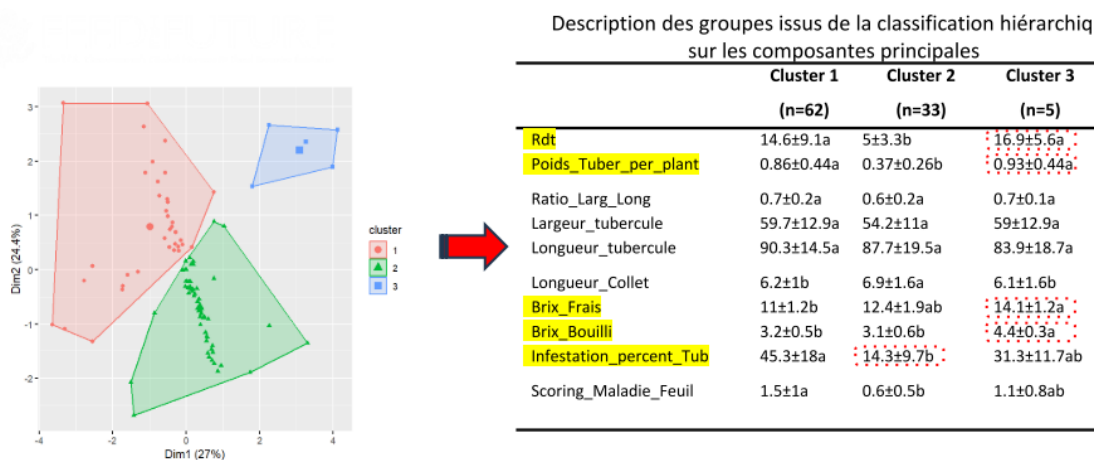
Dim2 (24.4%)

3

2

1

0

-1

-2

-4

-2

0

2

4

Dim1 (27%)

cluster

1

2

3

Description des groupes issus de la classification hiérarchiq sur les composantes principales

| | Cluster 1 (n=62) | Cluster 2 (n=33) | Cluster 3 (n=5) |
|---|---|---|---|
| Rdt | 14.6±9.1a | 5±3.3b | 16.9±5.6a |
| Poids_Tuber_per_plant | 0.86±0.44a | 0.37±0.26b | 0.93±0.44a |
| Ratio_Larg_Long | 0.7±0.2a | 0.6±0.2a | 0.7±0.1a |
| Largeur_tubercule | 59.7±12.9a | 54.2±11a | 59±12.9a |
| Longueur_tubercule | 90.3±14.5a | 87.7±19.5a | 83.9±18.7a |
| Longueur_Collet | 6.2±1b | 6.9±1.6a | 6.1±1.6b |
| Brix_Frais | 11±1.2b | 12.4±1.9ab | 14.1±1.2a |
| Brix_Bouilli | 3.2±0.5b | 3.1±0.6b | 4.4±0.3a |
| Infestation_percent_Tub | 45.3±18a | 14.3±9.7b | 31.3±11.7ab |
| Scoring_Maladie_Feuil | 1.5±1a | 0.6±0.5b | 1.1±0.8ab |